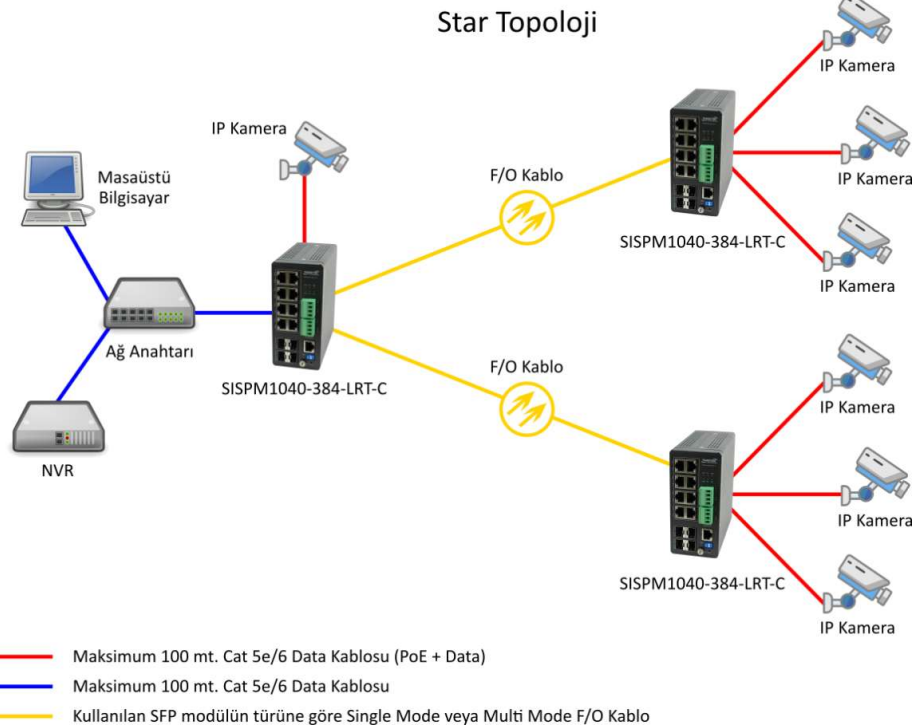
Star Topoloji

IP Kamera

IP Kamera

IP Kamera

IP Kamera

Masaüstü Bilgisayar

F/O Kablo

SISPM1040-384-LRT-C

Ağ Anahtarı

SISPM1040-384-LRT-C

F/O Kablo

IP Kamera

NVR

IP Kamera

SISPM1040-384-LRT-C

IP Kamera

Maksimum 100 mt. Cat 5e/6 Data Kablosu (PoE + Data)

Maksimum 100 mt. Cat 5e/6 Data Kablosu

Kullanılan SFP modülün türüne göre Single Mode veya Multi Mode F/O Kablo